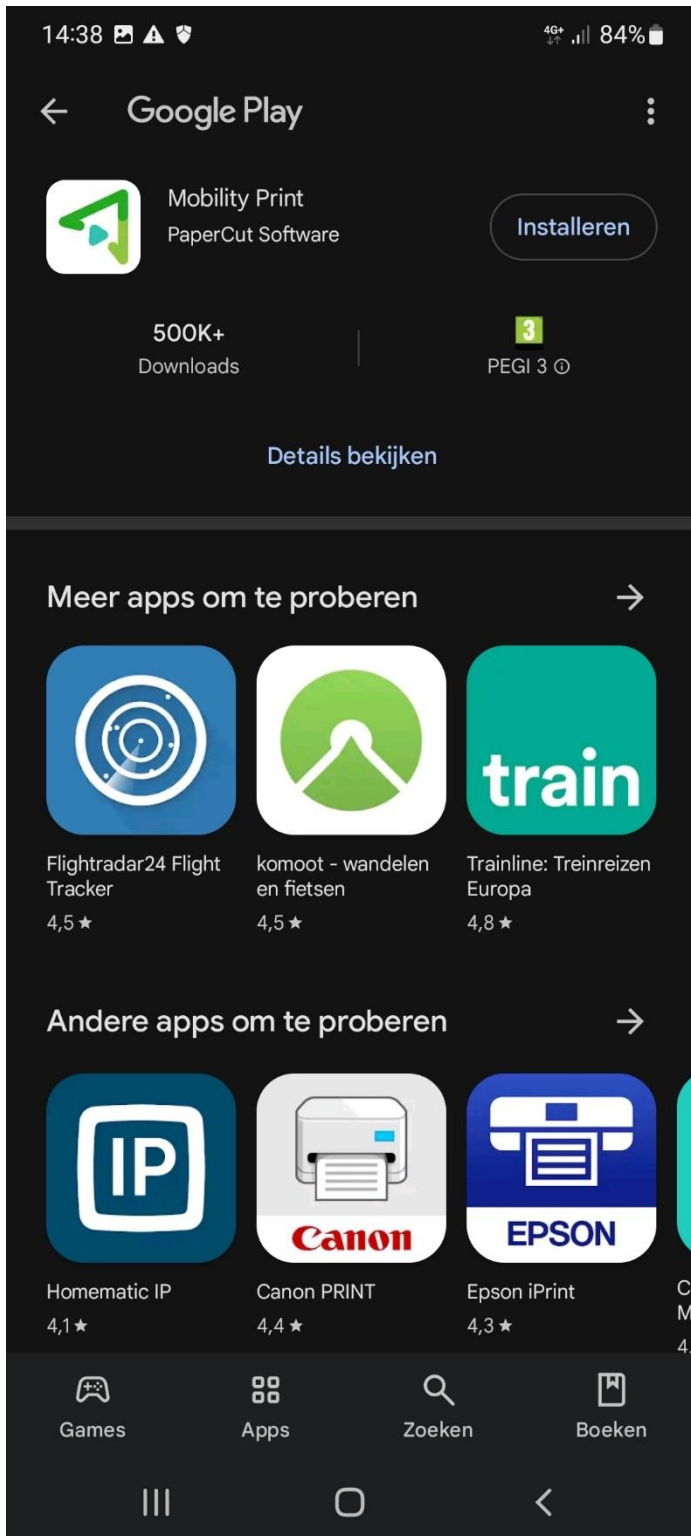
14:38 4G+ 84%

Google Play

Mobility Print
PaperCut Software

Installeren

500K+
Downloads

3
PEGI 3

Details bekijken

Meer apps om te proberen

train

Flightradar24 Flight Tracker
4,5 ★

komoot - wandelen en fietsen
4,5 ★

Trainline: Treinreizen Europa
4,8 ★

Andere apps om te proberen

IP

Canon

EPSON

Homematic IP
4,1 ★

Canon PRINT
4,4 ★

Epson iPrint
4,3 ★

C
M
4,

Games
Apps
Zoeken
Boeken